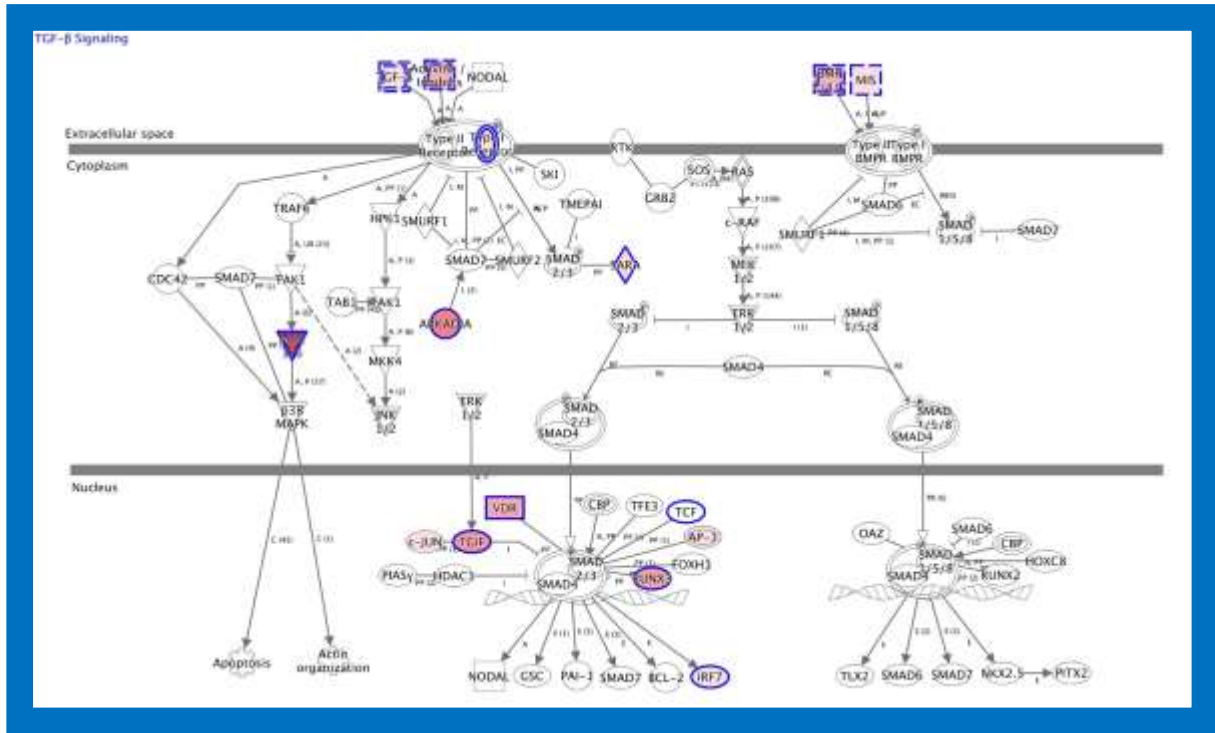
TGF-β Signaling

Extracellular space

Cytoplasm

Nucleus

TGF-β
Activin / Inhibin
NODAL
BMP
MIS
Type II Receptor
Type I
SKI
RTK
GRB2
SOS
RAS
c-RAF
MEK 1/2
ERK 1/2
Type II BMPR
Type I BMPR
SMAD6
SMAD 1/5/8
SMAD7
SMURF1
TRAF6
TAB1
TAK1
SMURF1
SMURF2
SMAD7
TMEPAI
SMAD 2/3
AR
CDC42
SMAD7
PAK1
MKK4
ANKRD1A
p38 MAPK
JNK 1/2
ERK 1/2
SMAD 2/3
SMAD 1/5/8
SMAD4
SMAD 2/3
SMAD4
SMAD 1/5/8
SMAD4
VDR
CBP
TFE3
TCF
c-JUN
TGIF
AP-1
PIASy
HDAC1
SMAD 2/3
SMAD4
RUNX
FOXH1
OAZ
SMAD6
CBP
HOXC8
SMAD 1/5/8
SMAD4
RUNX2
Apoptosis
Actin organization
NODAL
GSC
PAI-1
SMAD7
BCL-2
IRF7
TLX2
SMAD6
SMAD7
NKX2.5
PITX2